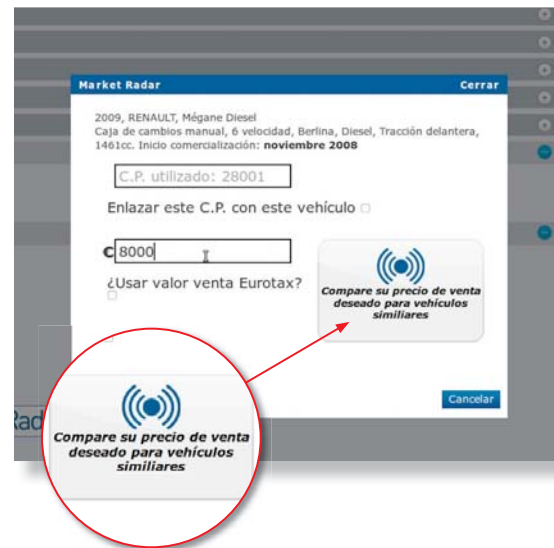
Market Radar
Cerrar

2009, RENAULT, Mégane Diesel
Caja de cambios manual, 6 velocidad, Berlina, Diesel, Tracción delantera, 1461cc. Inicio comercialización: **noviembre 2008**

C.P. utilizado: 28001

Enlazar este C.P. con este vehículo

€ 8000

¿Usar valor venta Eurotax?

Compare su precio de venta deseado para vehículos similiares

Cancelar

Rad

Compare su precio de venta deseado para vehículos similiares